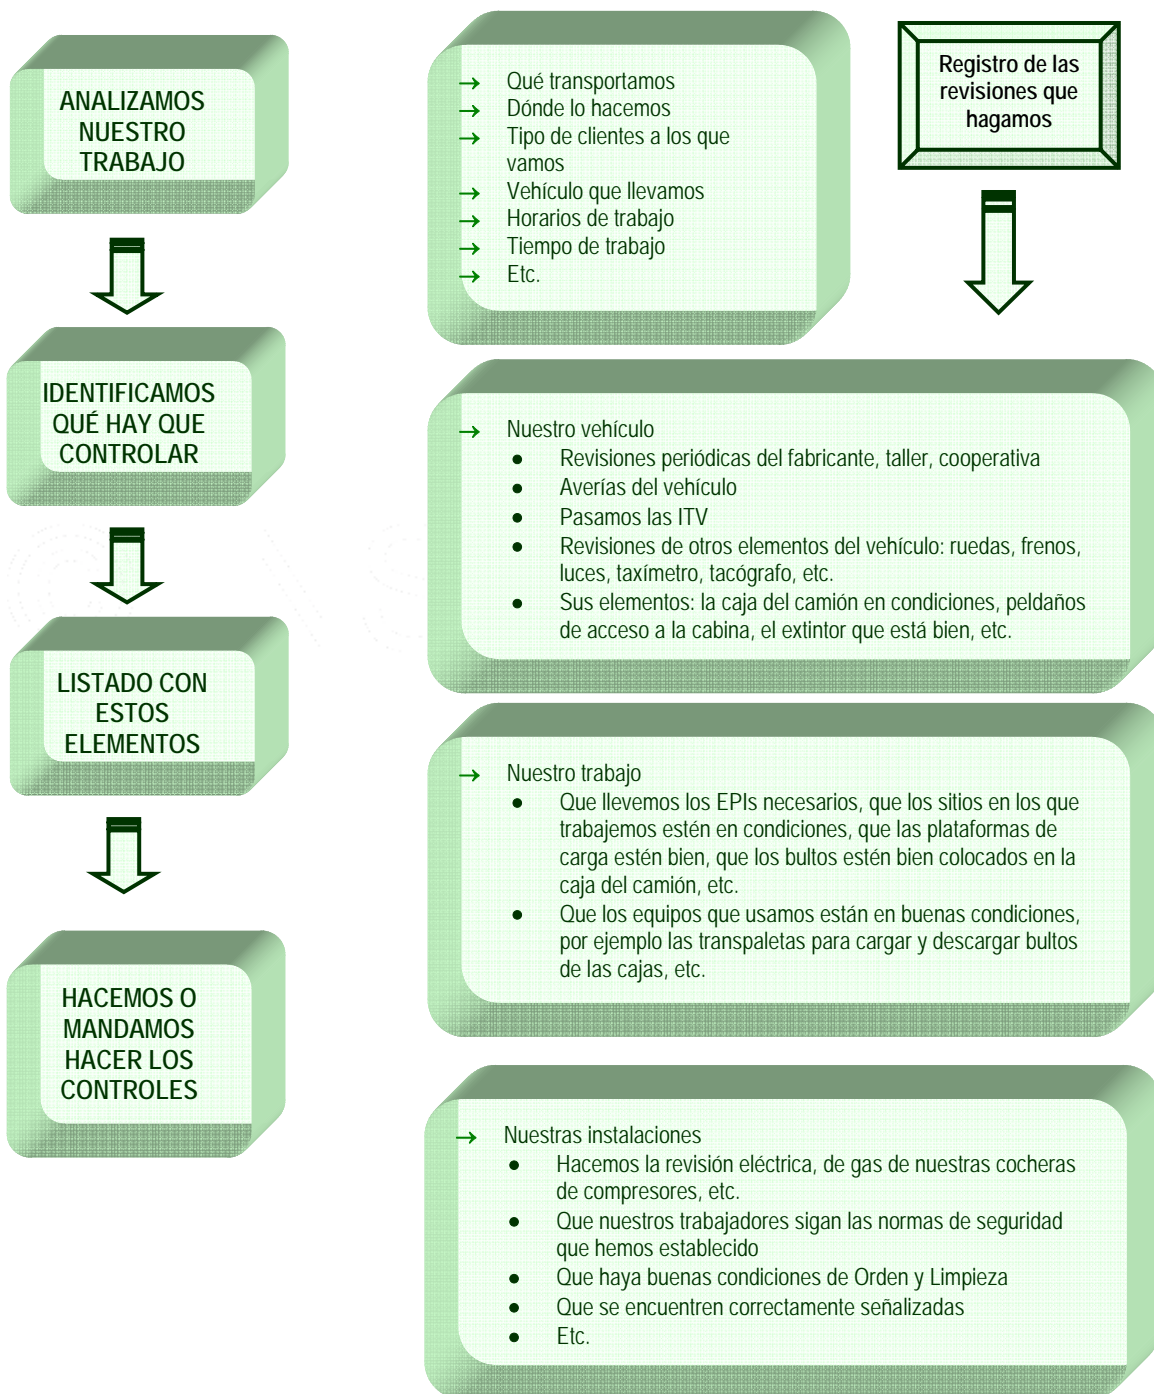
ANALIZAMOS NUESTRO TRABAJO

IDENTIFICAMOS QUÉ HAY QUE CONTROLAR

LISTADO CON ESTOS ELEMENTOS

HACEMOS O MANDAMOS HACER LOS CONTROLES

→ Qué transportamos
→ Dónde lo hacemos
→ Tipo de clientes a los que vamos
→ Vehículo que llevamos
→ Horarios de trabajo
→ Tiempo de trabajo
→ Etc.

Registro de las revisiones que hagamos

→ Nuestro vehículo
- Revisiones periódicas del fabricante, taller, cooperativa
- Averías del vehículo
- Pasamos las ITV
- Revisiones de otros elementos del vehículo: ruedas, frenos, luces, taxímetro, tacógrafo, etc.
- Sus elementos: la caja del camión en condiciones, peldaños de acceso a la cabina, el extintor que está bien, etc.

→ Nuestro trabajo
- Que llevemos los EPIs necesarios, que los sitios en los que trabajemos estén en condiciones, que las plataformas de carga estén bien, que los bultos estén bien colocados en la caja del camión, etc.
- Que los equipos que usamos están en buenas condiciones, por ejemplo las transpaletas para cargar y descargar bultos de las cajas, etc.

→ Nuestras instalaciones
- Hacemos la revisión eléctrica, de gas de nuestras cocheras de compresores, etc.
- Que nuestros trabajadores sigan las normas de seguridad que hemos establecido
- Que haya buenas condiciones de Orden y Limpieza
- Que se encuentren correctamente señalizadas
- Etc.